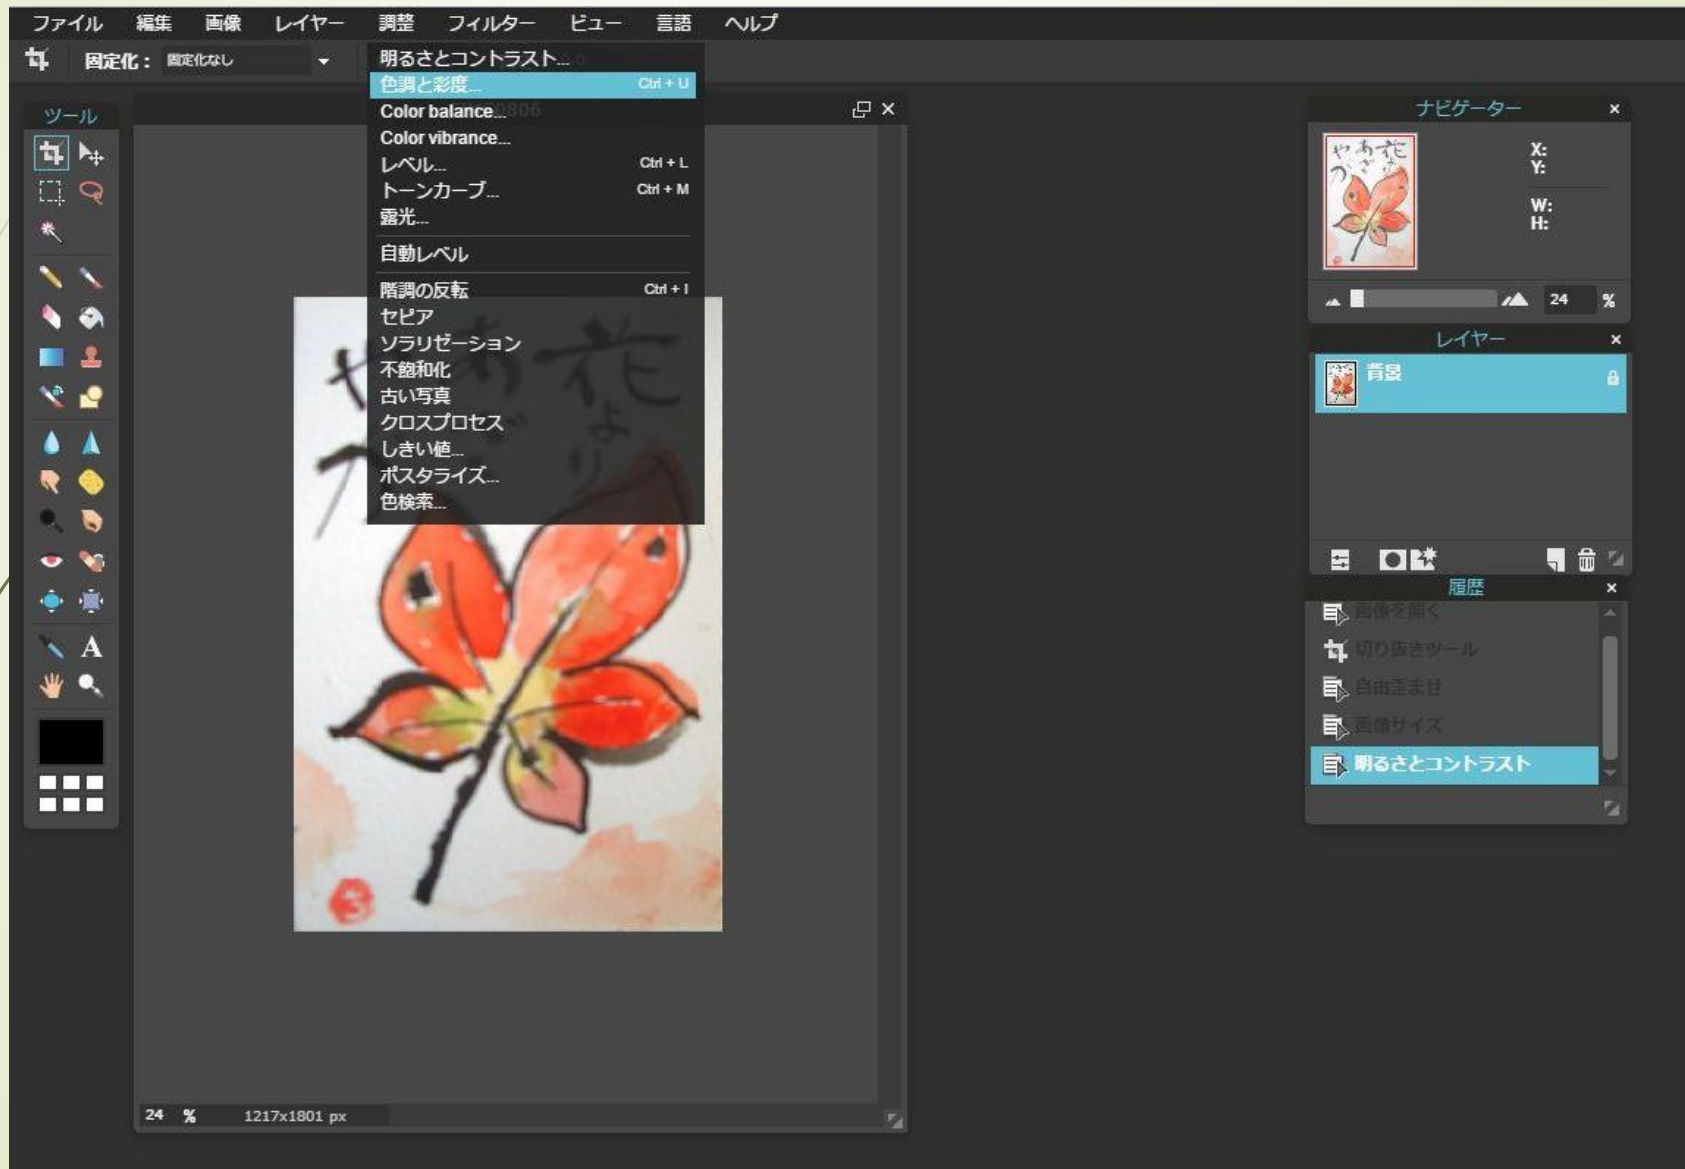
ファイル 編集 画像 レイヤー 調整 フィルター ビュー 言語 ヘルプ

固定化： 固定化なし

ツール

明るさとコントラスト...
色調と彩度... Ctrl + U
Color balance...
Color vibrance...
レベル... Ctrl + L
トーンカーブ... Ctrl + M
露光...
自動レベル
階調の反転 Ctrl + I
セピア
ソラリゼーション
不飽和化
古い写真
クロスプロセス
しきい値...
ポスタライズ...
色検索...

24 % 1217x1801 px

ナビゲーター
X:
Y:
W:
H:
24 %

レイヤー
背景

履歴
画像を開く
切り抜きツール
自由歪ませ
画像サイズ
明るさとコントラスト